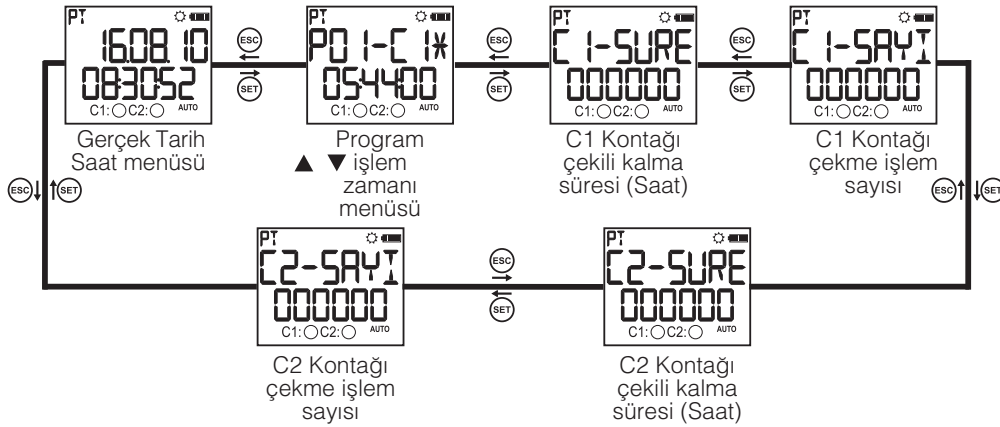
PT
16.08.10
08:30:52
C1: C2: AUTO
Gerçek Tarih Saat menüsü

ESC
SET

PT
P01-C1*
05:44:00
C1: C2: AUTO
Program ▲ ▼ işlem zamanı menüsü

ESC
SET

PT
C1-SURE
000000
C1: C2: AUTO
C1 Kontağı çekili kalma süresi (Saat)

ESC
SET

PT
C1-SAYI
000000
C1: C2: AUTO
C1 Kontağı çekme işlem sayısı

ESC
SET

ESC
SET

PT
C2-SAYI
000000
C1: C2: AUTO
C2 Kontağı çekme işlem sayısı

ESC
SET

PT
C2-SURE
000000
C1: C2: AUTO
C2 Kontağı çekili kalma süresi (Saat)